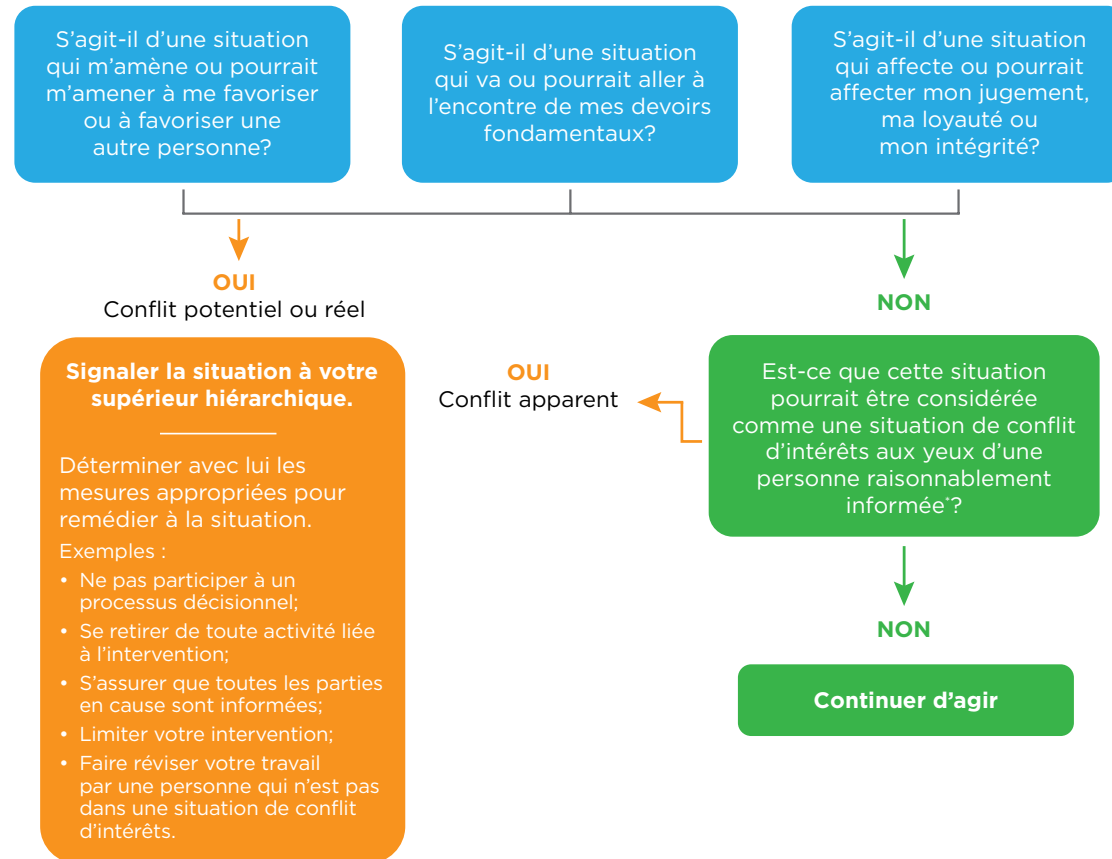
S’agit-il d’une situation qui m’amène ou pourrait m’amener à me favoriser ou à favoriser une autre personne?

S’agit-il d’une situation qui va ou pourrait aller à l’encontre de mes devoirs fondamentaux?

S’agit-il d’une situation qui affecte ou pourrait affecter mon jugement, ma loyauté ou mon intégrité?

OUI
Conflit potentiel ou réel

NON

Signaler la situation à votre supérieur hiérarchique.

Déterminer avec lui les mesures appropriées pour remédier à la situation.

Exemples :

- Ne pas participer à un processus décisionnel;
- Se retirer de toute activité liée à l’intervention;
- S’assurer que toutes les parties en cause sont informées;
- Limiter votre intervention;
- Faire réviser votre travail par une personne qui n’est pas dans une situation de conflit d’intérêts.

OUI
Conflit apparent

Est-ce que cette situation pourrait être considérée comme une situation de conflit d’intérêts aux yeux d’une personne raisonnablement informée*?

NON

Continuer d’agir